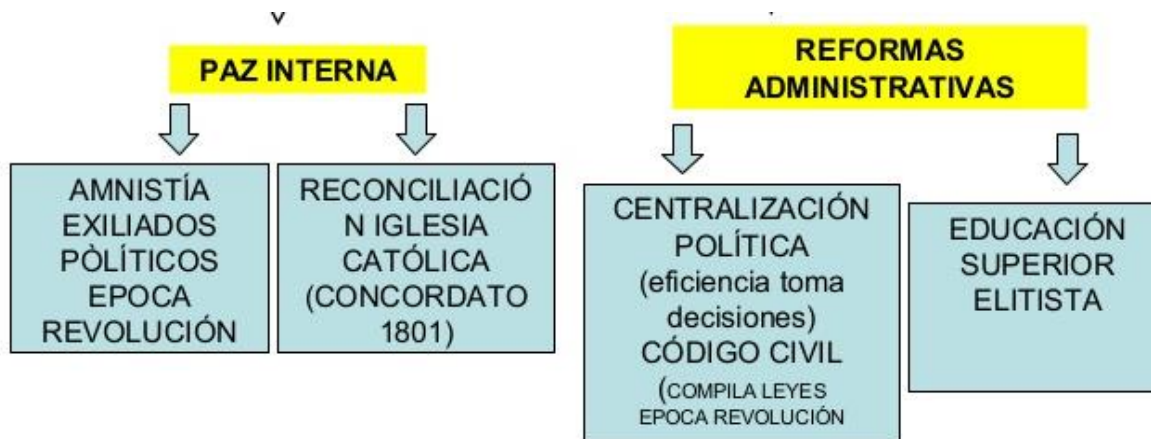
PAZ INTERNA

AMNISTÍA EXILIADOS PÒLÍTICOS EPOCA REVOLUCIÓN

RECONCILIACIÓN IGLESIA CATÓLICA (CONCORDATO 1801)

REFORMAS ADMINISTRATIVAS

CENTRALIZACIÓN POLÍTICA (eficiencia toma decisiones) CÓDIGO CIVIL (COMPILA LEYES EPOCA REVOLUCIÓN

EDUCACIÓN SUPERIOR ELITISTA